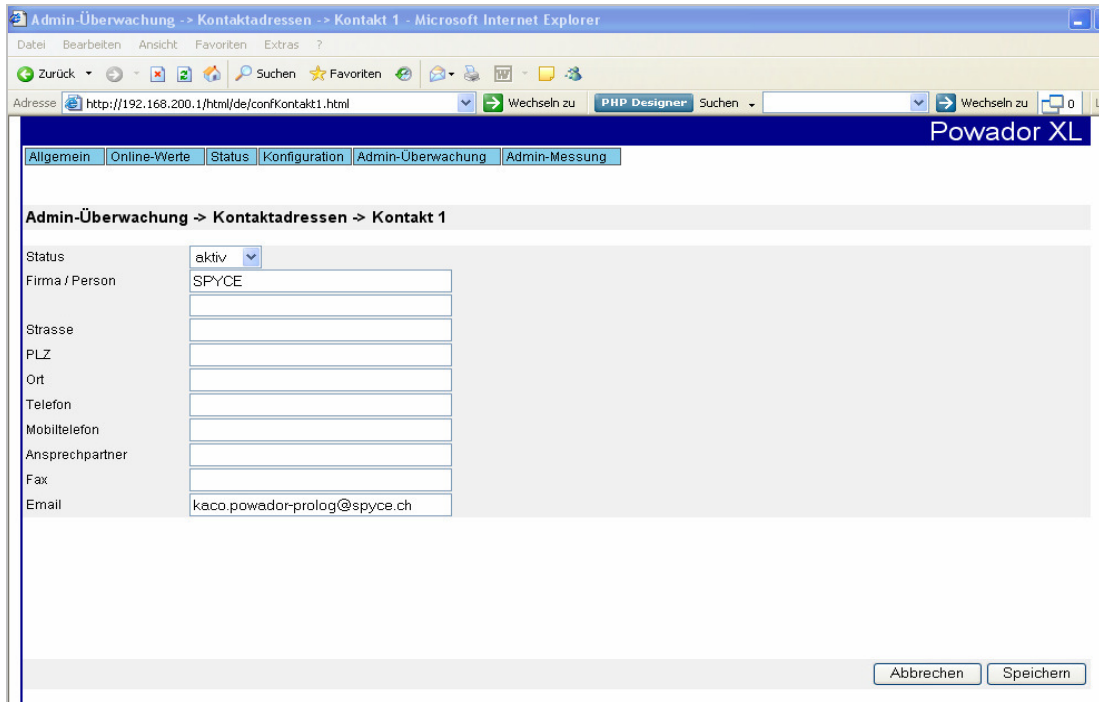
Admin-Überwachung -> Kontaktadressen -> Kontakt 1 - Microsoft Internet Explorer

Datei Bearbeiten Ansicht Favoriten Extras ?

Zurück Suchen Favoriten

Adresse http://192.168.200.1/html/de/confKontakt1.html Wechseln zu PHP Designer Suchen Wechseln zu 0

Powador XL

Allgemein Online-Werte Status Konfiguration Admin-Überwachung Admin-Messung

Admin-Überwachung -> Kontaktadressen -> Kontakt 1

| | |
|---|---|
| Status | aktiv |
| Firma / Person | SPYCE |
| | |
| Strasse | |
| PLZ | |
| Ort | |
| Telefon | |
| Mobiltelefon | |
| Ansprechpartner | |
| Fax | |
| Email | kaco.powador-prolog@spyce.ch |

Abbrechen Speichern